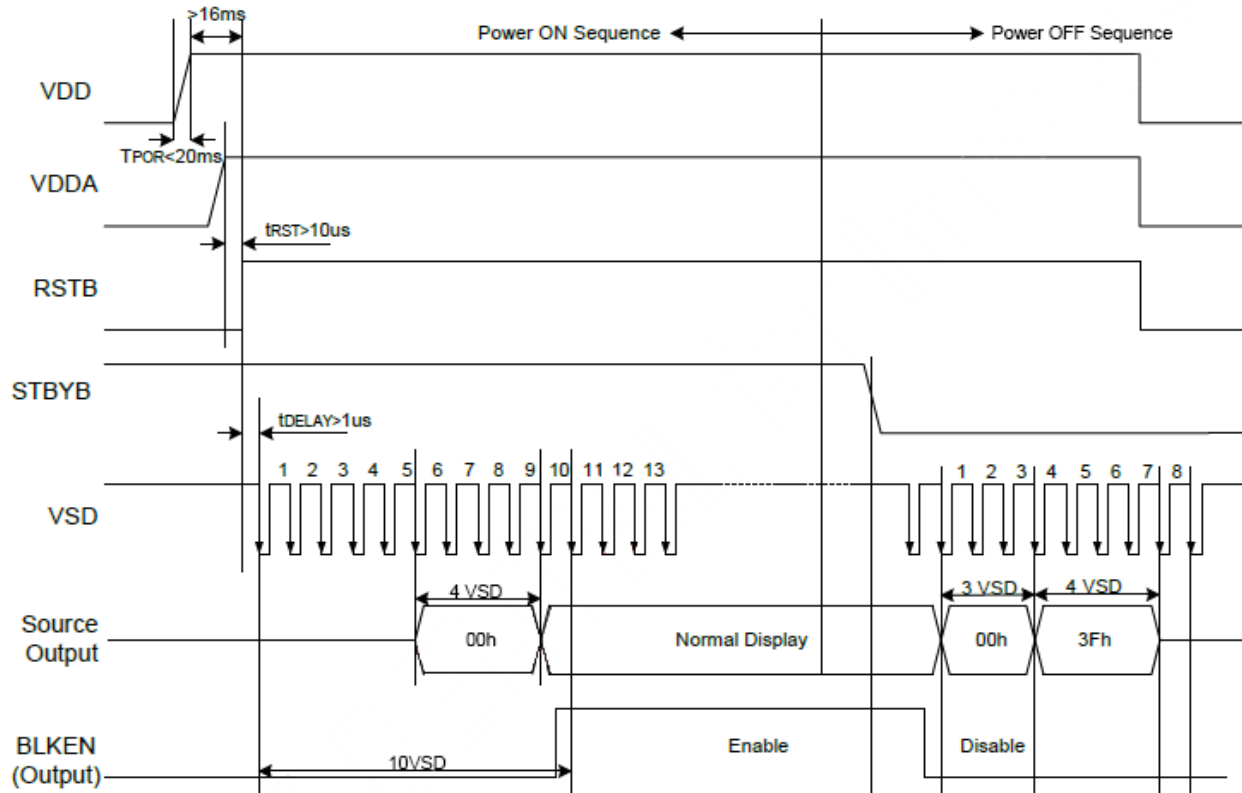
>16ms

Power ON Sequence

Power OFF Sequence

VDD

TPOR<20ms

VDDA

tRST>10us

RSTB

STBYB

tDELAY>1us

1 2 3 4 5 6 7 8 9 10 11 12 13

1 2 3 4 5 6 7 8

VSD

4 VSD

3 VSD

4 VSD

Source Output

00h

Normal Display

00h

3Fh

BLKEN (Output)

Enable

Disable

10VSD